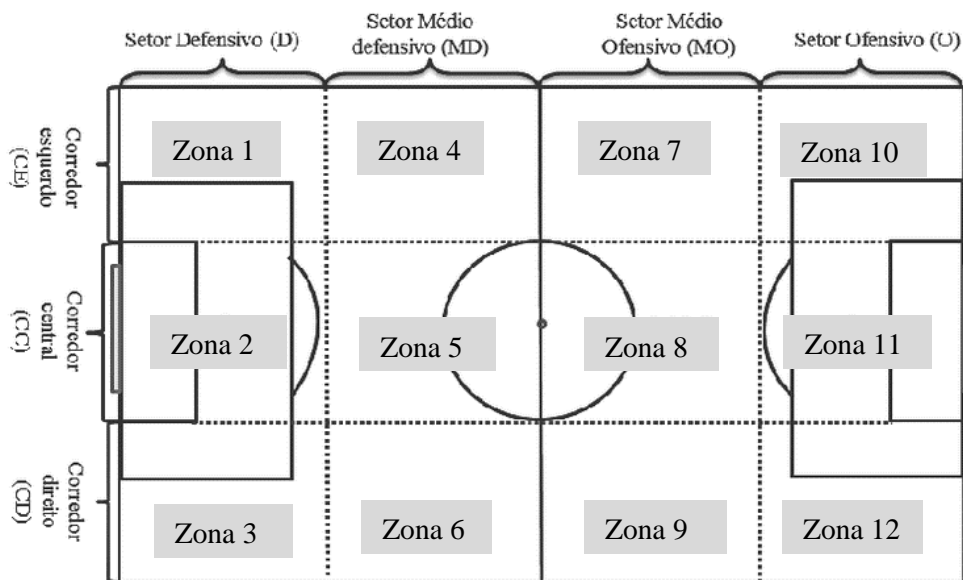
Setor Defensivo (D)

Setor Médio defensivo (MD)

Setor Médio Ofensivo (MO)

Setor Ofensivo (O)

Corredor esquerdo (CE)

Corredor central (CC)

Corredor direito (CD)

Zona 1

Zona 4

Zona 7

Zona 10

Zona 2

Zona 5

Zona 8

Zona 11

Zona 3

Zona 6

Zona 9

Zona 12